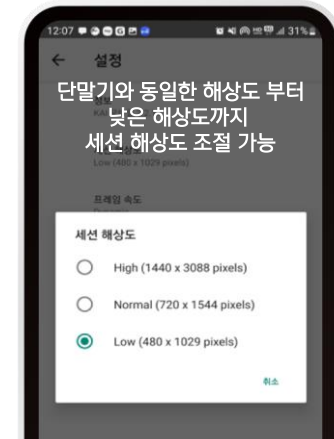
12:07 31%

← 설정

단말기와 동일한 해상도 부터 낮은 해상도까지 세션 해상도 조절 가능

Low (480 x 1029 pixels)

프레임 속도

세션 해상도

High (1440 x 3088 pixels)

Normal (720 x 1544 pixels)

Low (480 x 1029 pixels)

취소